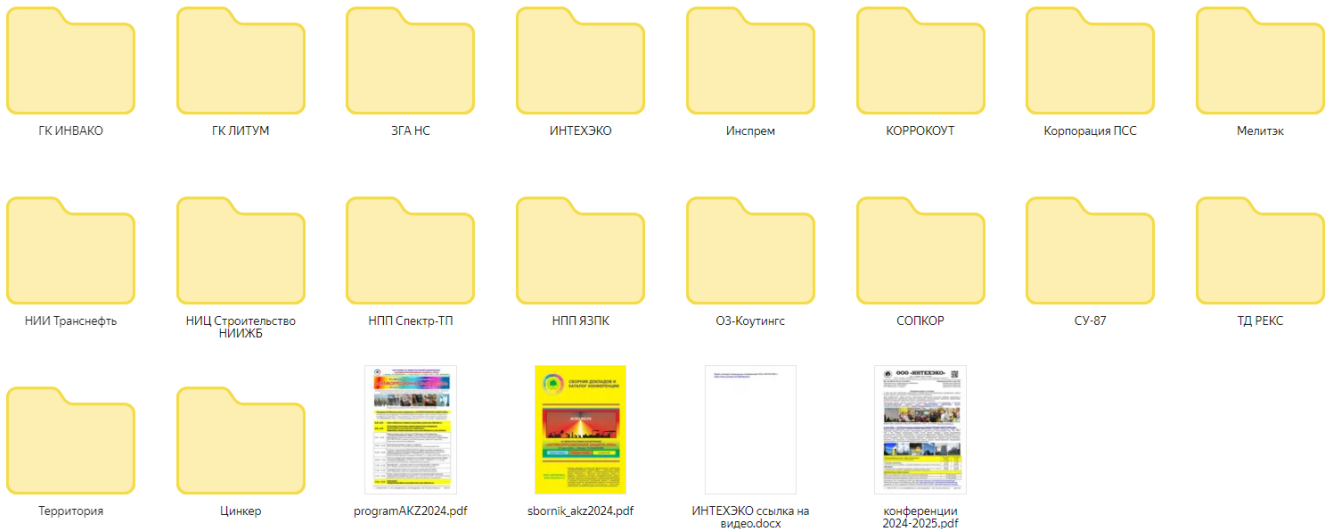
ГК ИНВАКО

ГК ЛИТУМ

ЗГА НС

ИНТЕХЭКО

Инспрем

КОРРОКОУТ

Корпорация ПСС

Мелитэк

НИИ Транснефть

НИЦ Строительство НИИЖБ

НПП Спектр-ТП

НПП ЯЗПК

ОЗ-Коутингс

СОПКОР

СУ-87

ТД РЕКС

Территория

Цинкер

programAKZ2024.pdf

sbornik_akz2024.pdf

ИНТЕХЭКО ссылка на видео.docx

конференции 2024-2025.pdf